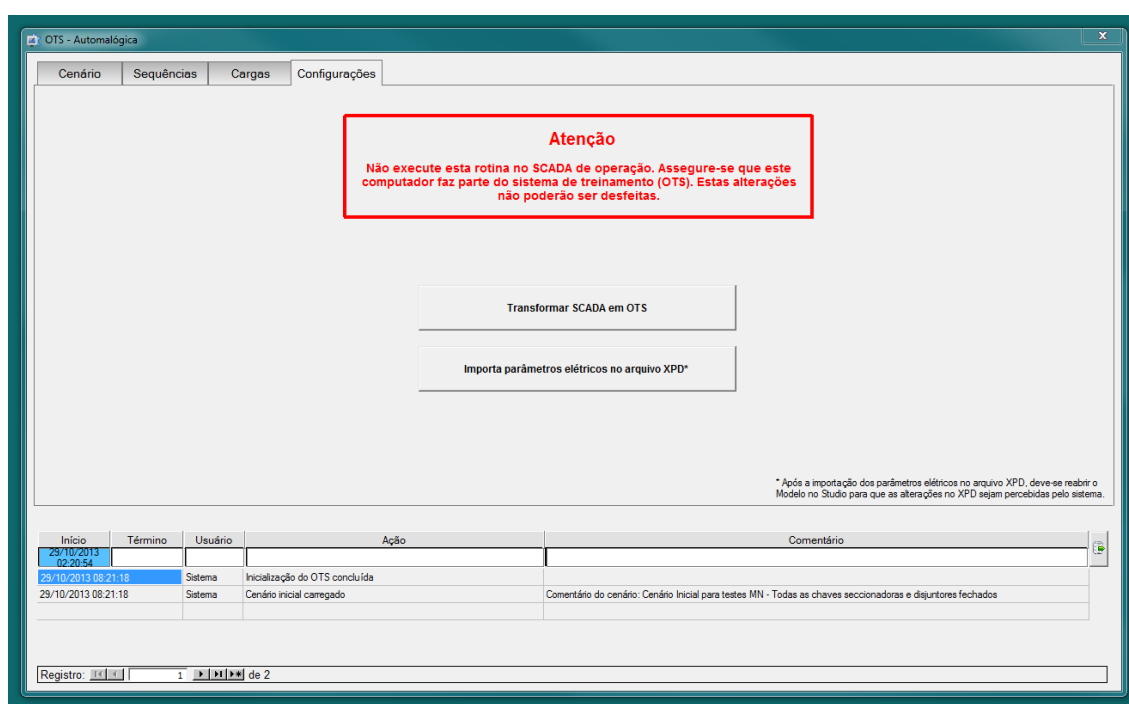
OTS - Automalógica

Cenário | Sequências | Cargas | Configurações

Atenção

Não execute esta rotina no SCADA de operação. Assegure-se que este computador faz parte do sistema de treinamento (OTS). Estas alterações não poderão ser desfeitas.

Transformar SCADA em OTS

Importa parâmetros elétricos no arquivo XPD*

* Após a importação dos parâmetros elétricos no arquivo XPD, deve-se reabrir o Modelo no Studio para que as alterações no XPD sejam percebidas pelo sistema.

| Início | Término | Usuário | Ação | Comentário |
|---|---|---|---|---|
| 29/10/2013 02:20:54 | | | | |
| 29/10/2013 08:21:18 | | Sistema | Inicialização do OTS concluída | |
| 29/10/2013 08:21:18 | | Sistema | Cenário inicial carregado | Comentário do cenário: Cenário Inicial para testes MN - Todas as chaves seccionadoras e disjuntores fechados |

Registro: 1 de 2